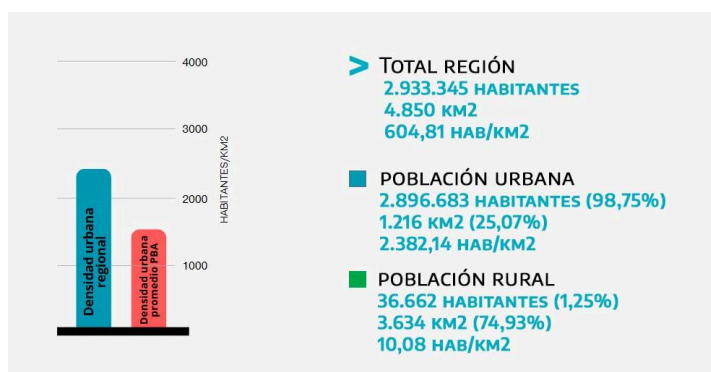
4000
3000
2000
1000
HABITANTES/KM2
Densidad urbana regional
Densidad urbana promedio PBA

> TOTAL REGIÓN
2.933.345 HABITANTES
4.850 KM2
604,81 HAB/KM2

POBLACIÓN URBANA
2.896.683 HABITANTES (98,75%)
1.216 KM2 (25,07%)
2.382,14 HAB/KM2

POBLACIÓN RURAL
36.662 HABITANTES (1,25%)
3.634 KM2 (74,93%)
10,08 HAB/KM2